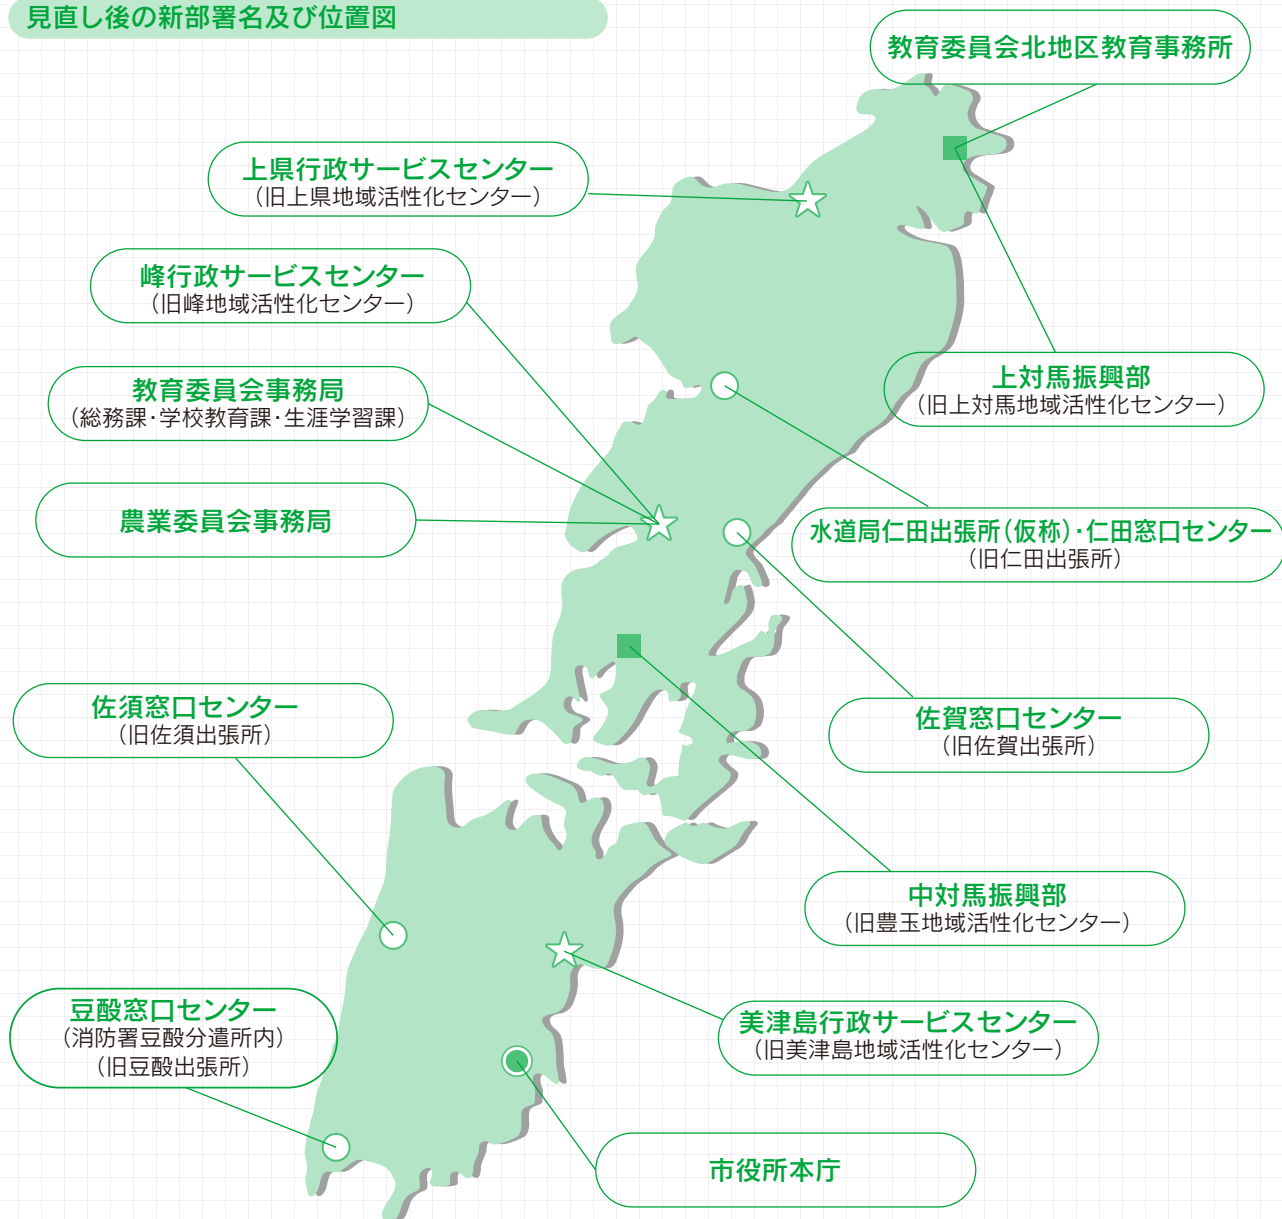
見直し後の新部署名及び位置図

教育委員会北地区教育事務所

上県行政サービスセンター
（旧上県地域活性化センター）

峰行政サービスセンター
（旧峰地域活性化センター）

教育委員会事務局
（総務課・学校教育課・生涯学習課）

農業委員会事務局

上対馬振興部
（旧上対馬地域活性化センター）

水道局仁田出張所（仮称）・仁田窓口センター
（旧仁田出張所）

佐須窓口センター
（旧佐須出張所）

佐賀窓口センター
（旧佐賀出張所）

中対馬振興部
（旧豊玉地域活性化センター）

豆酘窓口センター
（消防署豆酘分遣所内）
（旧豆酘出張所）

美津島行政サービスセンター
（旧美津島地域活性化センター）

市役所本庁